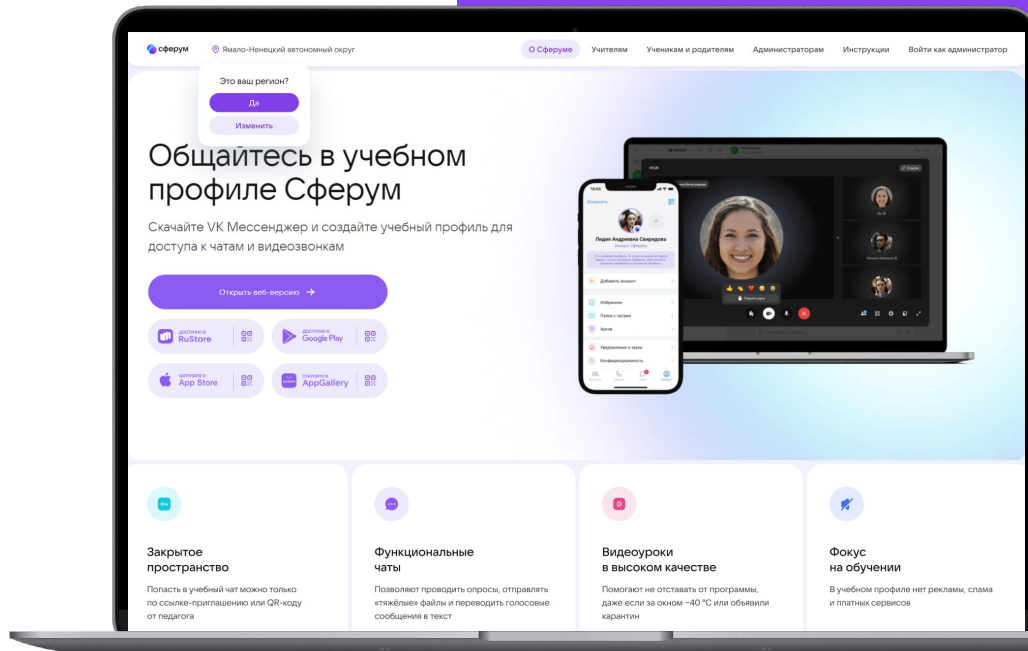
сферум Ямало-Ненецкий автономный округ

О Сферуме Учителям Ученикам и родителям Администраторам Инструкции Войти как администратор

Это ваш регион?

Да

Изменить

Общайтесь в учебном профиле Сферум

Скачайте VK Мессенджер и создайте учебный профиль для доступа к чатам и видеозвонкам

Открыть веб-версию

ДОСТУПНО В RuStore

ДОСТУПНО В Google Play

ЗАГРУЗИТЕ В App Store

ОТКРОЙТЕ В AppGallery

Лидия Андреевна Свиридова

Добавить аккаунт

Избранное

Папки с чатами

Архив

Уведомления и звуки

Конфиденциальность

Закрытое пространство

Попасть в учебный чат можно только по ссылке-приглашению или QR-коду от педагога

Функциональные чаты

Позволяют проводить опросы, отправлять «тяжёлые» файлы и переводить голосовые сообщения в текст

Видеоуроки в высоком качестве

Помогают не отставать от программы, даже если за окном −40 °С или объявили карантин

Фокус на обучении

В учебном профиле нет рекламы, спама и платных сервисов